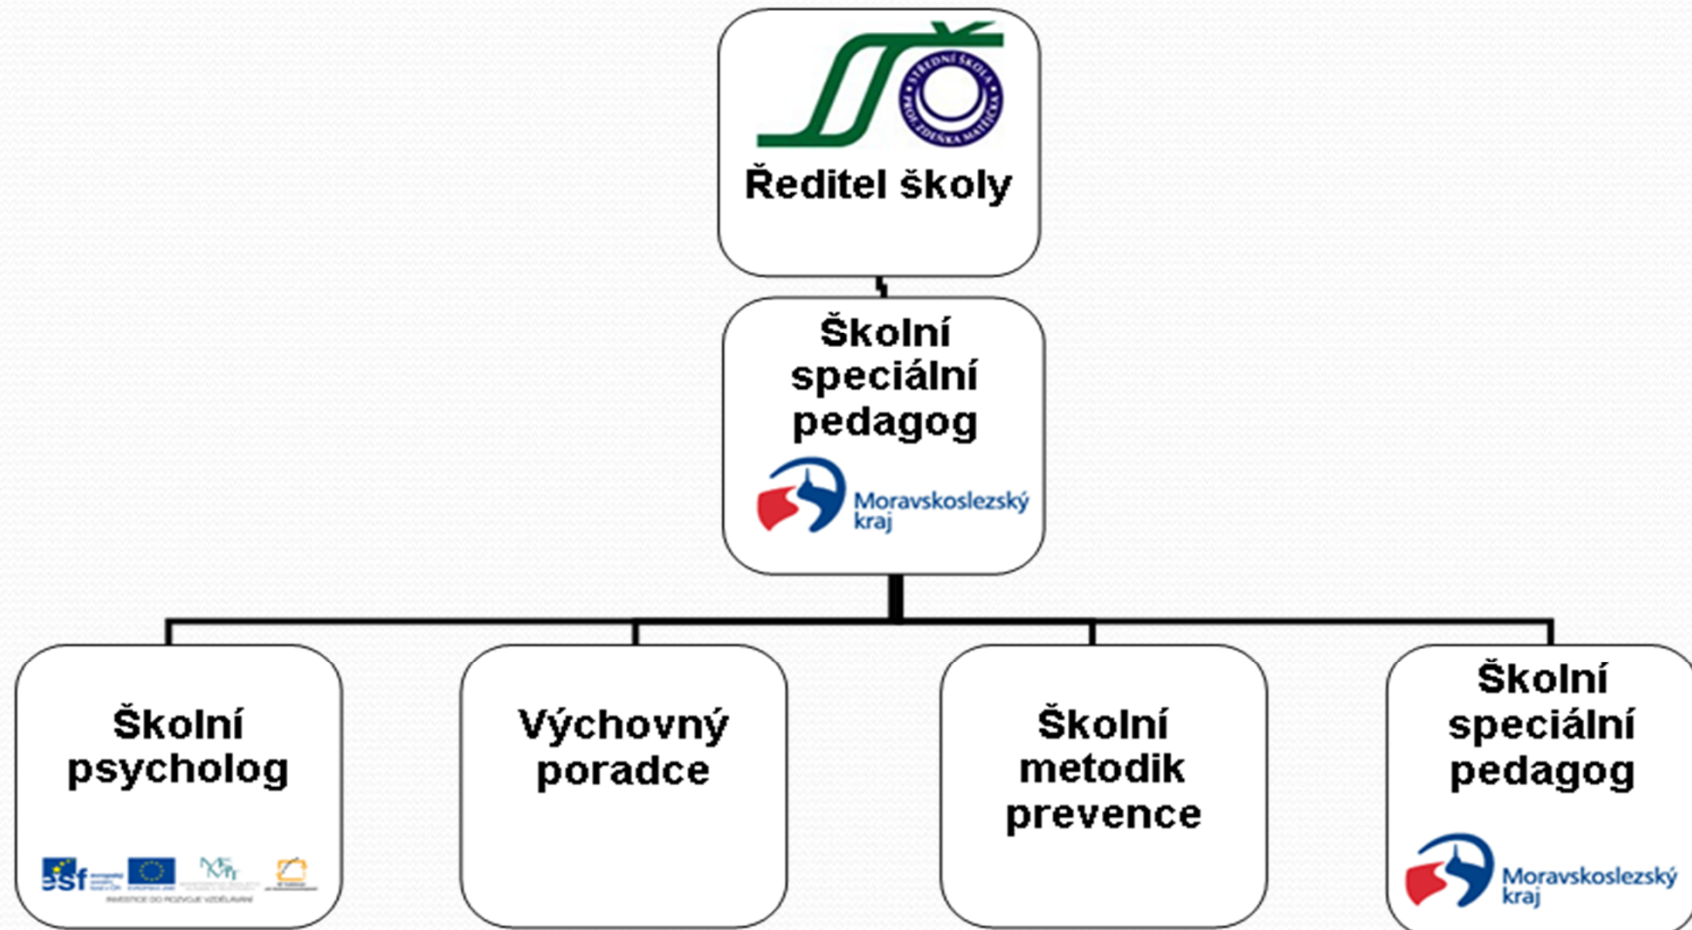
STŘEDNÍ ŠKOLA PROF. ZDEŇKA MATĚJČKA

Ředitel školy

Školní speciální pedagog

Moravskoslezský kraj

Školní psycholog

esf

INVESTICE DO ROZVOJE VZDĚLÁVÁNÍ

Výchovný poradce

Školní metodik prevence

Školní speciální pedagog

Moravskoslezský kraj